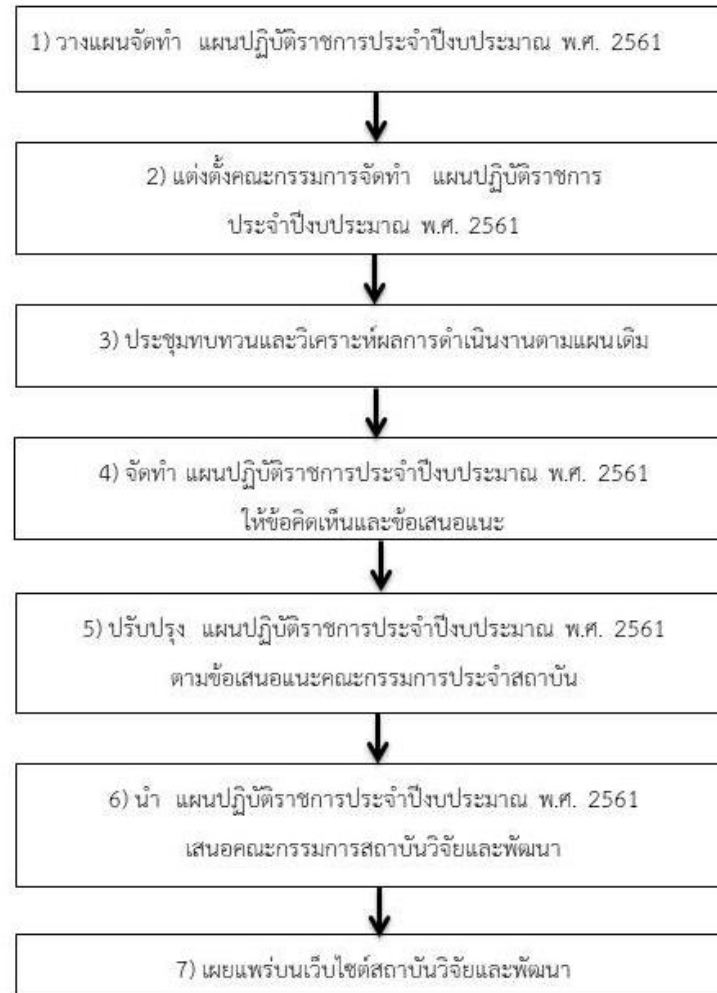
1) วางแผนจัดทำ แผนปฏิบัติราชการประจำปีงบประมาณ พ.ศ. 2561

2) แต่งตั้งคณะกรรมการจัดทำ แผนปฏิบัติราชการประจำปีงบประมาณ พ.ศ. 2561

3) ประชุมทบทวนและวิเคราะห์ผลการดำเนินงานตามแผนเดิม

4) จัดทำ แผนปฏิบัติราชการประจำปีงบประมาณ พ.ศ. 2561 ให้ข้อคิดเห็นและข้อเสนอแนะ

5) ปรับปรุง แผนปฏิบัติราชการประจำปีงบประมาณ พ.ศ. 2561 ตามข้อเสนอแนะคณะกรรมการประจำสถาบัน

6) นำ แผนปฏิบัติราชการประจำปีงบประมาณ พ.ศ. 2561 เสนอคณะกรรมการสถาบันวิจัยและพัฒนา

7) เผยแพร่บนเว็บไซต์สถาบันวิจัยและพัฒนา